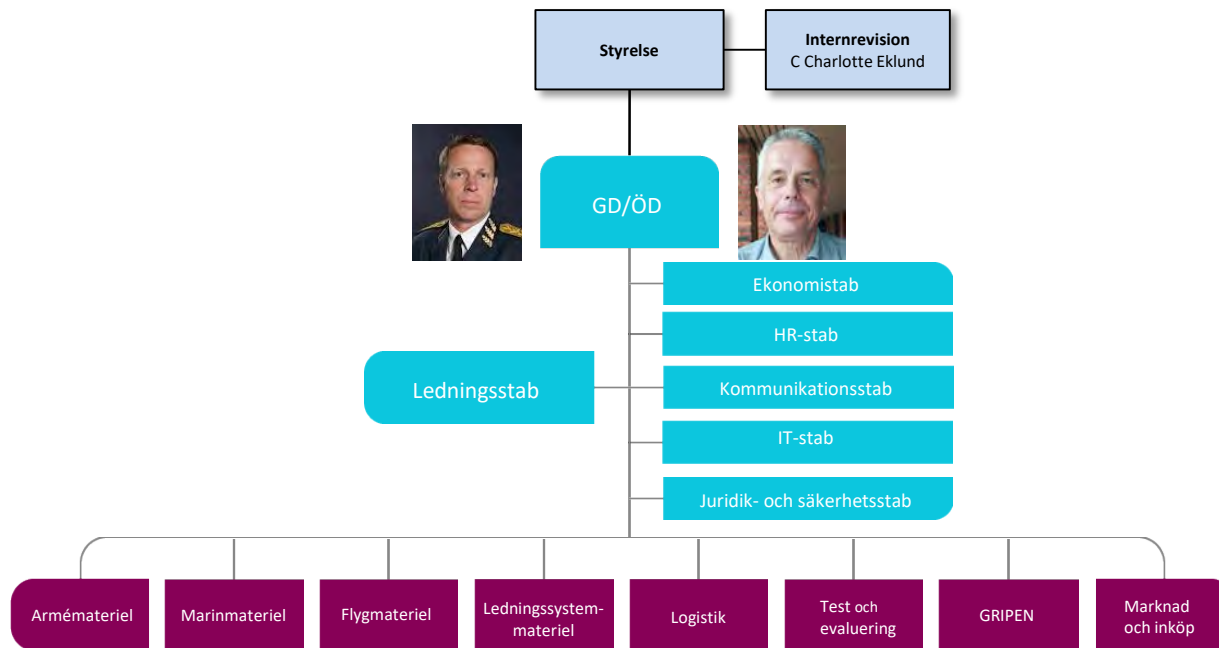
Styrelse

Internrevision
C Charlotte Eklund

GD/ÖD

Ekonomistab

HR-stab

Ledningsstab

Kommunikationsstab

IT-stab

Juridik- och säkerhetsstab

Armémateriel

Marinmateriel

Flygmateriel

Ledningssystem-materiel

Logistik

Test och evaluering

GRIPEN

Marknad och inköp